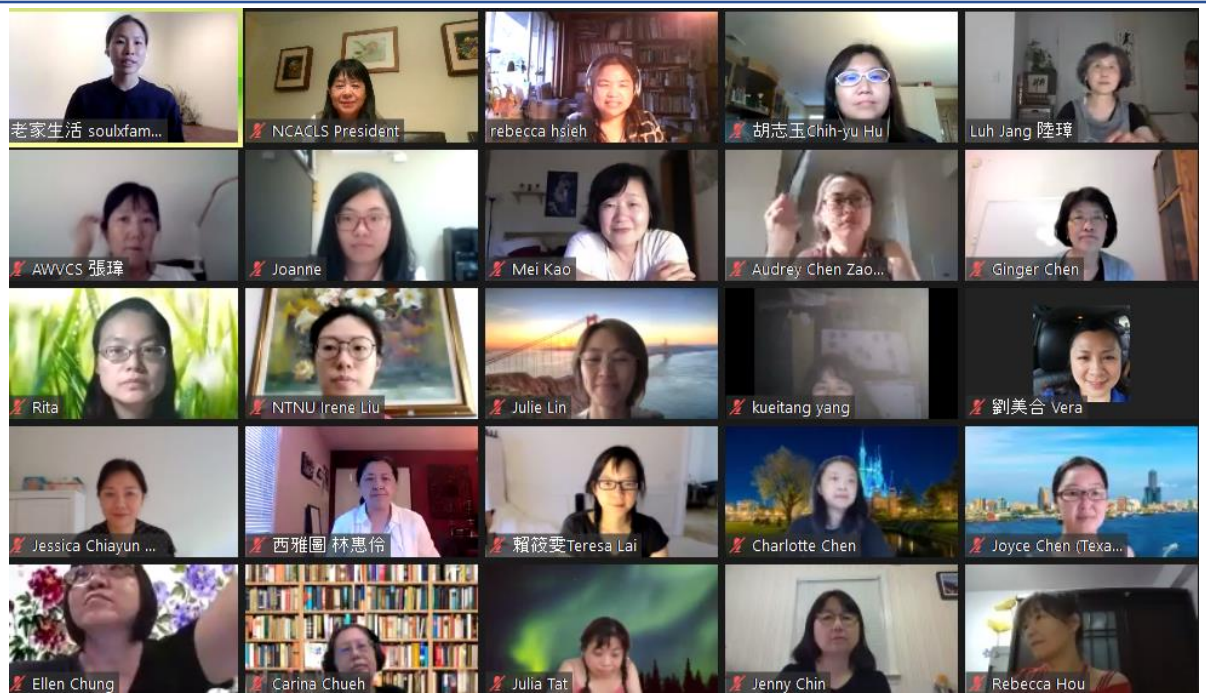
老家生活 soulxfam...
NCACLS President
rebecca hsieh
胡志玉Chih-yu Hu
Luh Jang 陸璋

AWVCS 張瑋
Joanne
Mei Kao
Audrey Chen Zao...
Ginger Chen

Rita
NTNU Irene Liu
Julie Lin
kueitang yang
劉美合 Vera

Jessica Chiayun ...
西雅圖 林惠伶
賴筱雯Teresa Lai
Charlotte Chen
Joyce Chen (Texa...

Ellen Chung
Carina Chueh
Julia Tat
Jenny Chin
Rebecca Hou